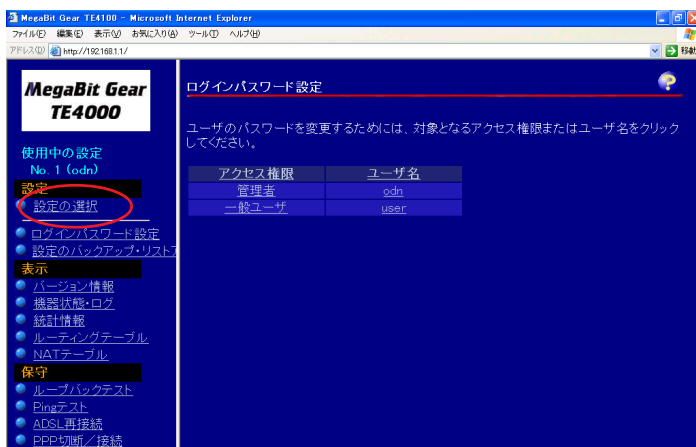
MegaBit Gear TE4100 - Microsoft Internet Explorer
ファイル(F) 編集(E) 表示(V) お気に入り(A) ツール(T) ヘルプ(H)
アドレス(D) http://192.168.1.1/
移動

MegaBit Gear TE4000

使用中の設定
No. 1 (odn)
設定
設定の選択
ログインパスワード設定
設定のバックアップ・リストア
表示
バージョン情報
機器状態・ログ
統計情報
ルーティングテーブル
NATテーブル
保守
ループバックテスト
Pingテスト
ADSL再接続
PPP切断／接続

ログインパスワード設定

ユーザのパスワードを変更するためには、対象となるアクセス権限またはユーザ名をクリックしてください。

| アクセス権限 | ユーザ名 |
|---|---|
| 管理者 | odn |
| 一般ユーザ | user |